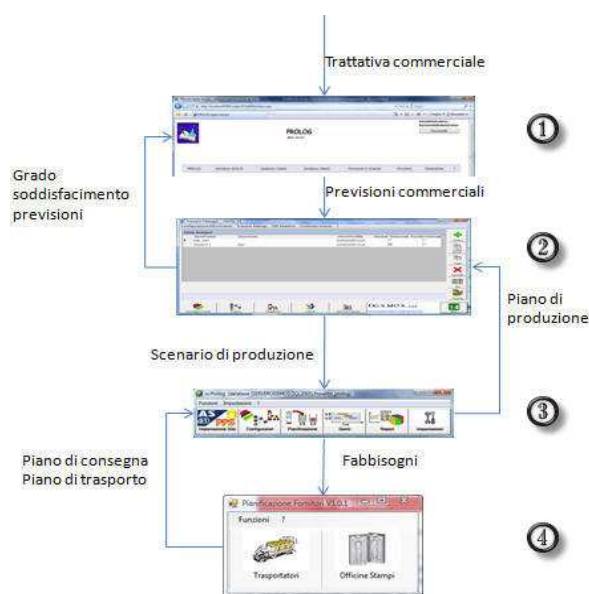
Trattativa commerciale

PROLOG

①

Grado soddisfacimento previsioni

Previsioni commerciali

②

Piano di produzione

Scenario di produzione

③

Piano di consegna
Piano di trasporto

Fabbisogni

Pianificazione Fornitori V1.0.1

Funzioni ?

Trasportatori

Officine Stampi

④